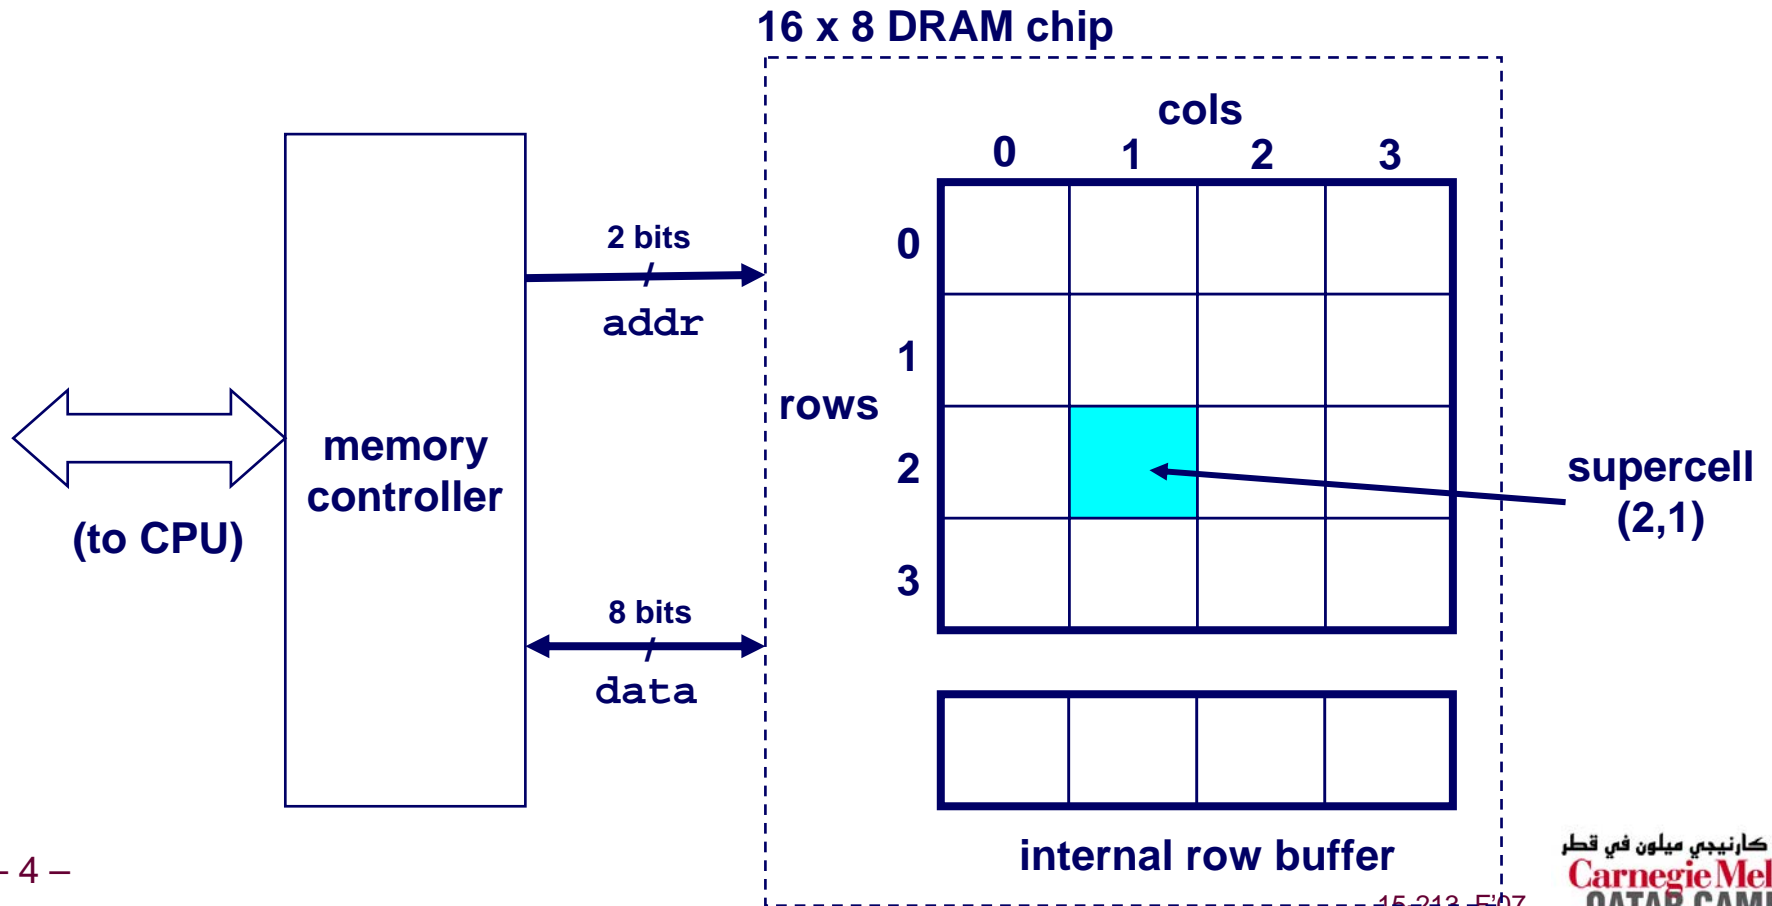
16 x 8 DRAM chip

cols

0 1 2 3

0

1

rows

2

3

2 bits

addr

8 bits

data

memory controller

(to CPU)

supercell (2,1)

internal row buffer

– 4 –

15-213, F'07

كارنيجي ميلون في قطر

Carnegie Mel

QATAR CAM